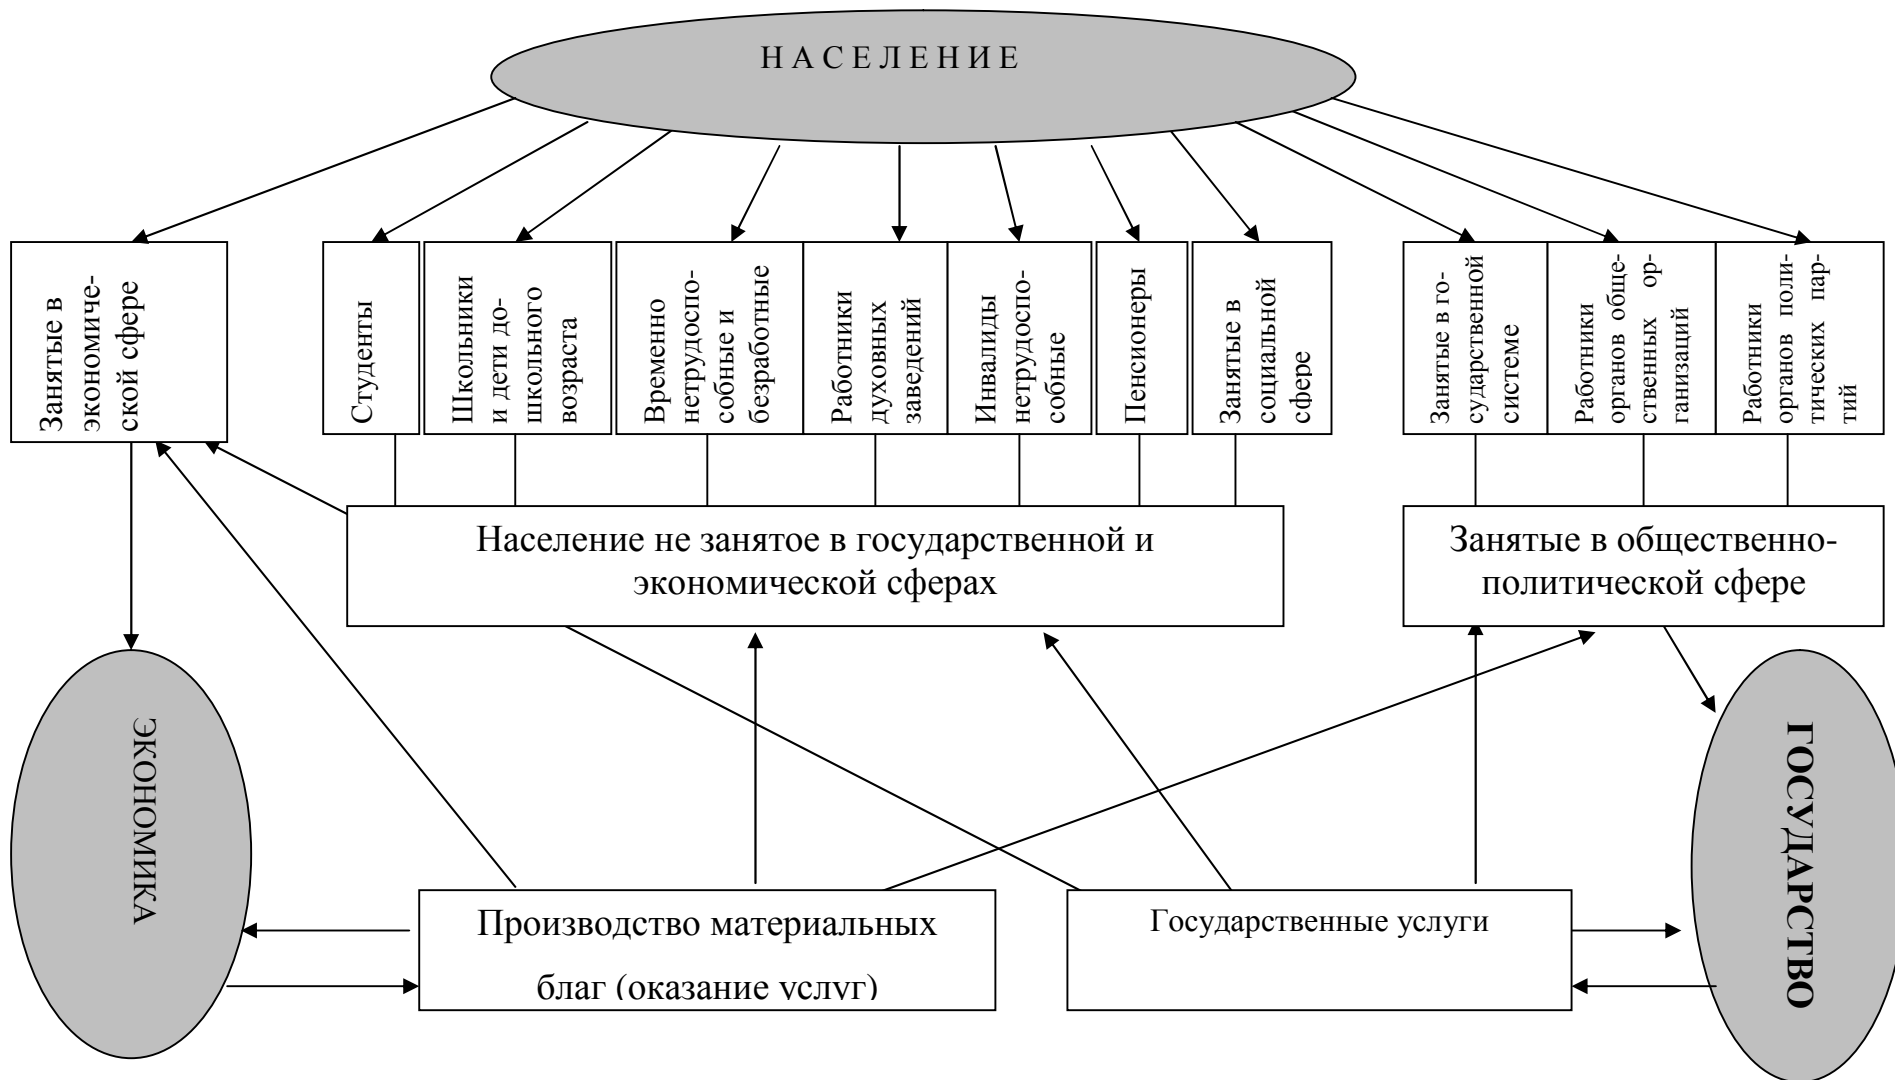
Н А С Е Л Е Н И Е

Занятые в экономической сфере

Студенты

Школьники и дети дошкольного возраста

Временно нетрудоспособные и безработные

Работники духовных заведений

Инвалиды нетрудоспособные

Пенсионеры

Занятые в социальной сфере

Занятые в государственной системе

Работники органов общественных организаций

Работники органов политических партий

Население не занятое в государственной и экономической сферах

Занятые в общественно-политической сфере

ЭКОНОМИКА

ГОСУДАРСТВО

Производство материальных благ (оказание услуг)

Государственные услуги